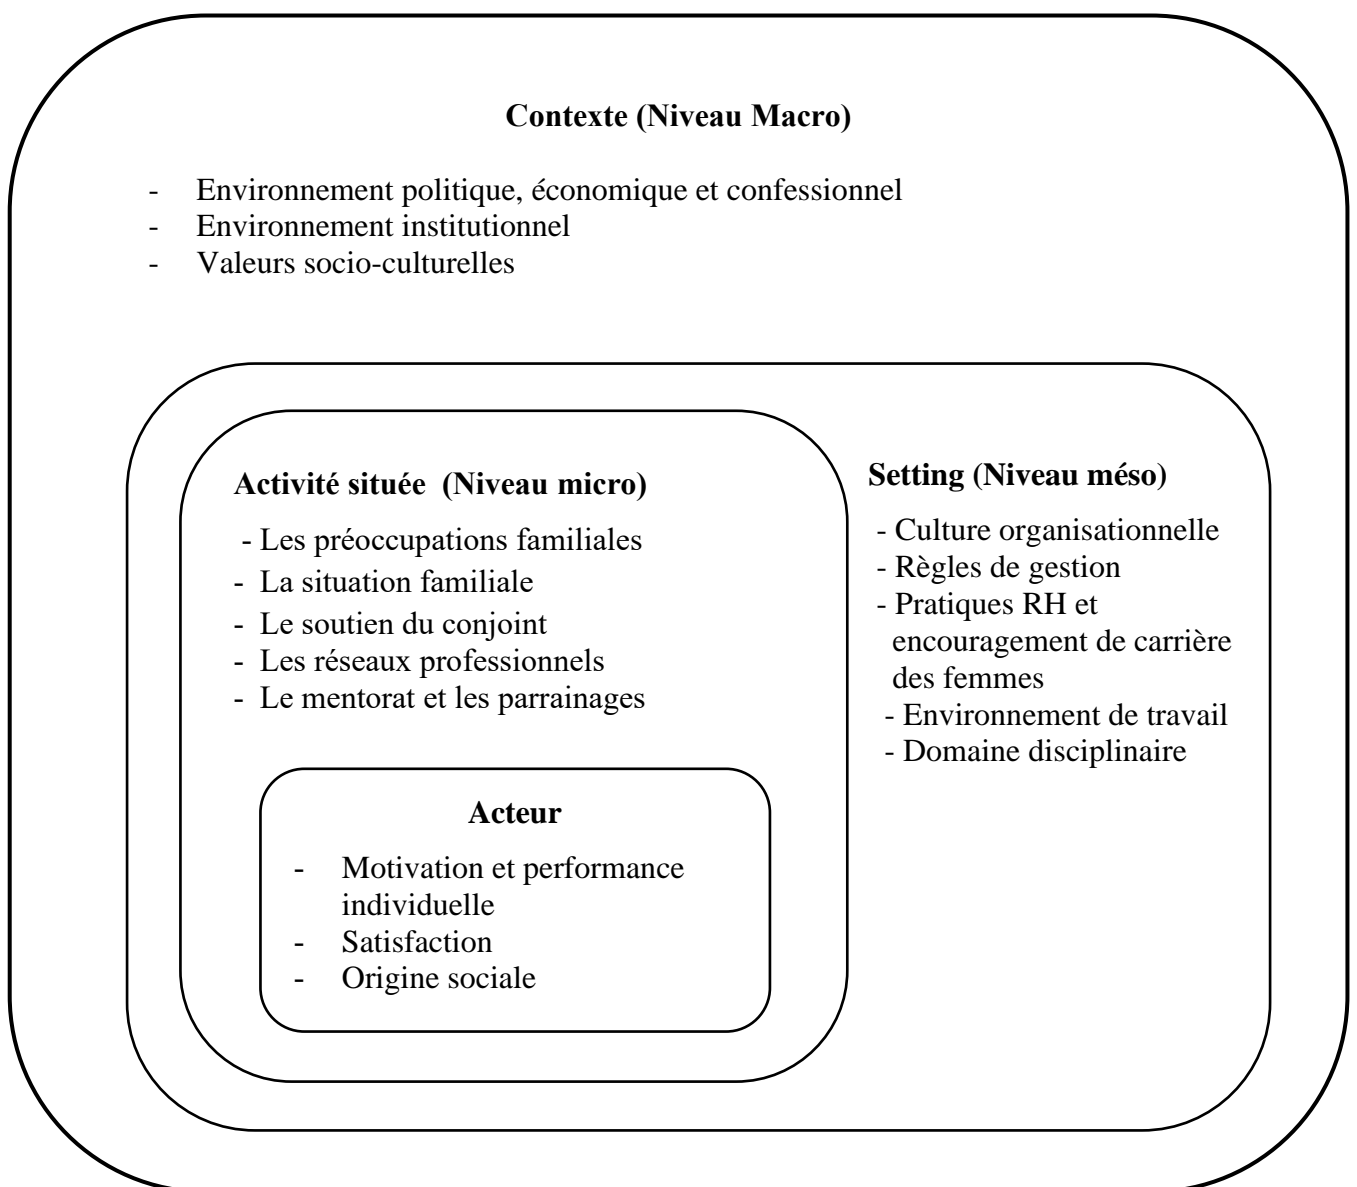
**Contexte (Niveau Macro)**

- Environnement politique, économique et confessionnel
- Environnement institutionnel
- Valeurs socio-culturelles

**Activité située (Niveau micro)**

- Les préoccupations familiales
- La situation familiale
- Le soutien du conjoint
- Les réseaux professionnels
- Le mentorat et les parrainages

**Acteur**

- Motivation et performance individuelle
- Satisfaction
- Origine sociale

**Setting (Niveau méso)**

- Culture organisationnelle
- Règles de gestion
- Pratiques RH et encouragement de carrière des femmes
- Environnement de travail
- Domaine disciplinaire